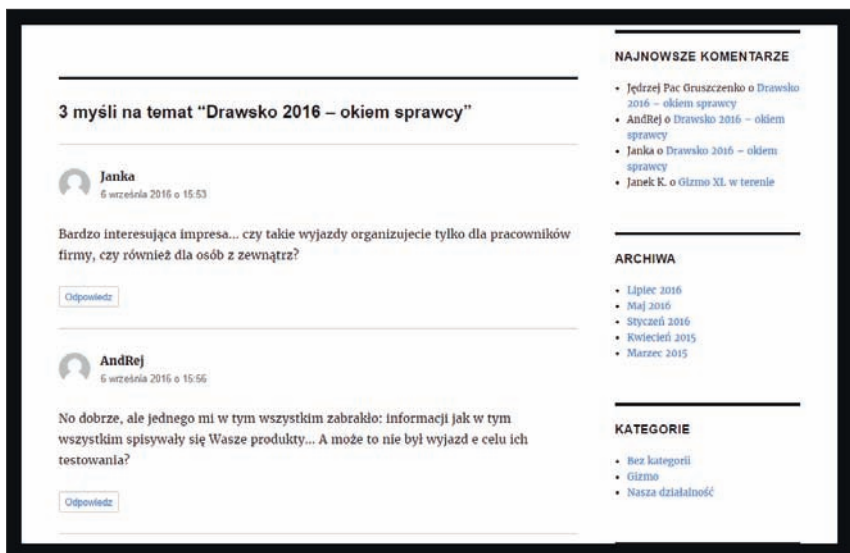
3 myśli na temat "Drawsko 2016 – okiem sprawcy"

Janka
6 września 2016 o 15:53

Bardzo interesująca impresa... czy takie wyjazdy organizujecie tylko dla pracowników firmy, czy również dla osób z zewnątrz?

Odpowiedz

AndRej
6 września 2016 o 15:56

No dobrze, ale jednego mi w tym wszystkim zabrakło: informacji jak w tym wszystkim spisywały się Wasze produkty... A może to nie był wyjazd e celu ich testowania?

Odpowiedz

NAJNOWSZE KOMENTARZE

- Jędrzej Pac Gruszczenko o Drawsko 2016 – okiem sprawcy
- AndRej o Drawsko 2016 – okiem sprawcy
- Janka o Drawsko 2016 – okiem sprawcy
- Janek K. o Gizmo XL w terenie

ARCHIWA

- Lipiec 2016
- Maj 2016
- Styczeń 2016
- Kwiecień 2015
- Marzec 2015

KATEGORIE

- Bez kategorii
- Gizmo
- Nasza działalność